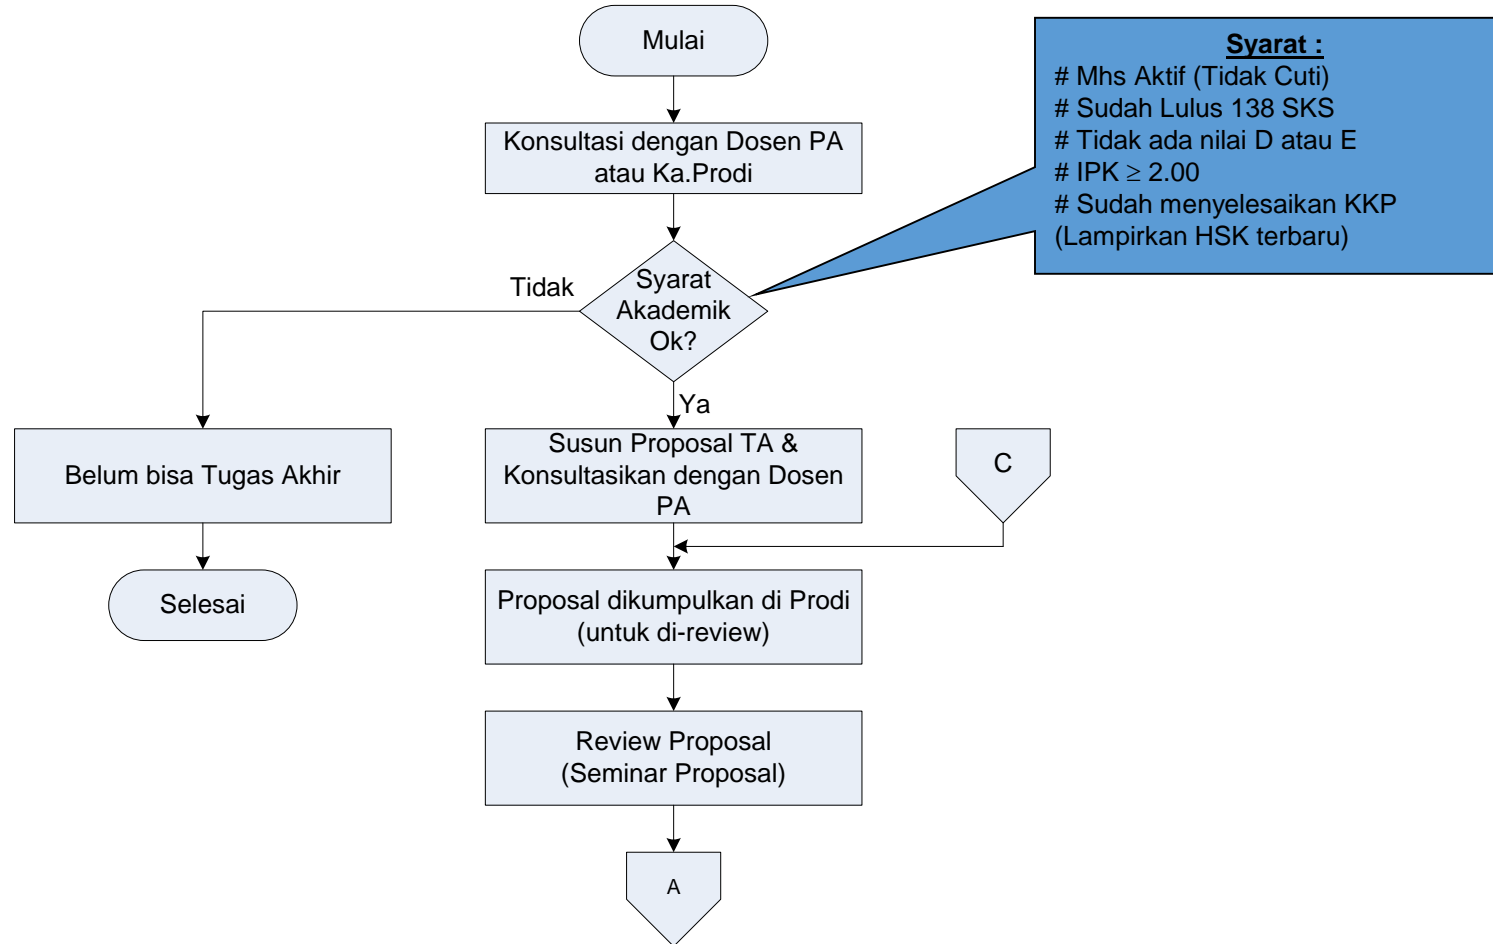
Mulai

Konsultasi dengan Dosen PA atau Ka.Prodi

Syarat :
# Mhs Aktif (Tidak Cuti)
# Sudah Lulus 138 SKS
# Tidak ada nilai D atau E
# IPK $\geq$ 2.00
# Sudah menyelesaikan KKP
(Lampirkan HSK terbaru)

Tidak

Syarat Akademik Ok?

Ya

Belum bisa Tugas Akhir

Susun Proposal TA & Konsultasikan dengan Dosen PA

C

Selesai

Proposal dikumpulkan di Prodi (untuk di-review)

Review Proposal (Seminar Proposal)

A